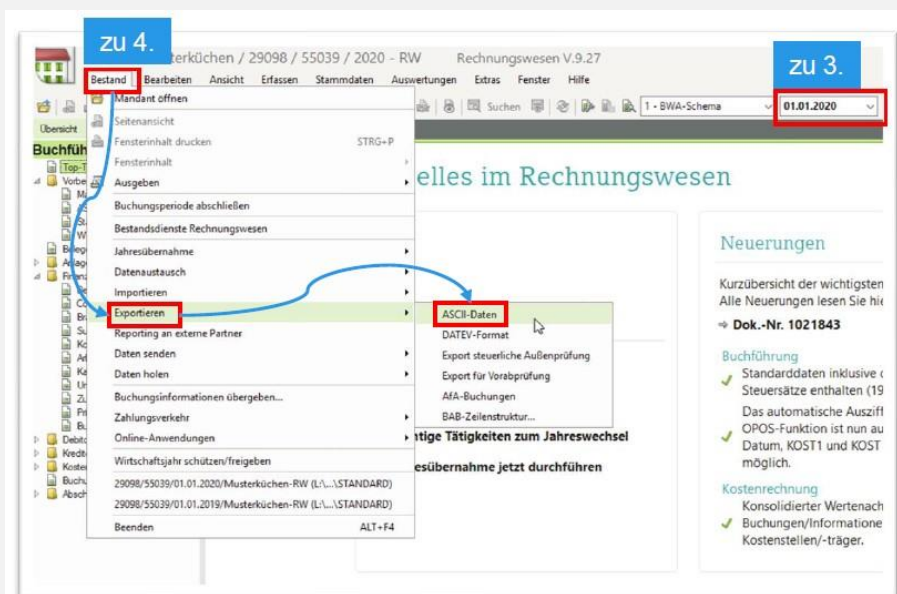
zu 4.

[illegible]terküchen / 29098 / 55039 / 2020 - RW Rechnungswesen V.9.27

Bestand Bearbeiten Ansicht Erfassen Stammdaten Auswertungen Extras Fenster Hilfe

zu 3.

Suchen 1 - BWA-Schema 01.01.2020

Übersicht

Buchfüh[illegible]

Mandant öffnen
Seitenansicht
Fensterinhalt drucken STRG+P
Fensterinhalt
Ausgeben
Buchungsperiode abschließen
Bestandsdienste Rechnungswesen
Jahresübernahme
Datenaustausch
Importieren
Exportieren
Reporting an externe Partner
Daten senden
Daten holen
Buchungsinformationen übergeben...
Zahlungsverkehr
Online-Anwendungen
Wirtschaftsjahr schützen/freigeben
29098/55039/01.01.2020/Musterküchen-RW (L:\...\STANDARD)
29098/55039/01.01.2019/Musterküchen-RW (L:\...\STANDARD)
Beenden ALT+F4

ASCII-Daten
DATEV-Format
Export steuerliche Außenprüfung
Export für Vorabprüfung
AfA-Buchungen
BAB-Zeilenstruktur...

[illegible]elles im Rechnungswesen

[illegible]ntige Tätigkeiten zum Jahreswechsel

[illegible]esübernahme jetzt durchführen

Neuerungen

Kurzübersicht der wichtigsten
Alle Neuerungen lesen Sie hi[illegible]

⇨ Dok.-Nr. 1021843

Buchführung
Standarddaten inklusive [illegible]
Steuersätze enthalten (19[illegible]
Das automatische Auszif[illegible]
OPOS-Funktion ist nun au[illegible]
Datum, KOST1 und KOST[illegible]
möglich.

Kostenrechnung
Konsolidierter Wertenach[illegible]
Buchungen/Informatione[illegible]
Kostenstellen/-träger.